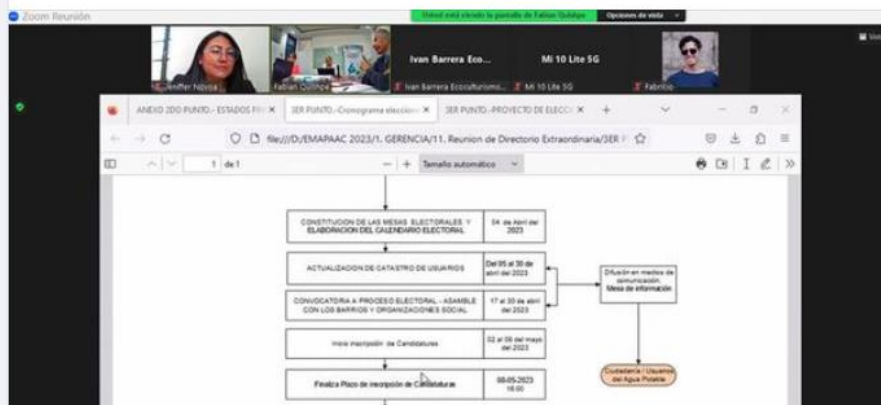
Zoom Reunión

Usted está viendo la pantalla de Fabian Quishpe   Opciones de vista

Ivan Barrera Eco...   Mi 10 Lite 5G

Jeniffer Noboa   Fabian Quishpe   Ivan Barrera Ecoculturismo...   Mi 10 Lite 5G   Fabricio

ANEXO 2DO PUNTO.- ESTADOS FI ×   3ER PUNTO.-Cronograma eleccion ×   3ER PUNTO.-PROYECTO DE ELECCI ×   +

file:///D:/EMAPAAC 2023/1. GERENCIA/11. Reunion de Directorio Extraordinaria/3ER P

1 de 1   Tamaño automático

| CONSTITUCION DE LAS MESAS ELECTORALES Y ELABORACION DEL CALENDARIO ELECTORAL | 04 de Abril del 2023 |
|---|---|
| ACTUALIZACION DE CATASTRO DE USUARIOS | Del 05 al 30 de abril del 2023 |
| CONVOCATORIA A PROCESO ELECTORAL - ASAMBLE CON LOS BARRIOS Y ORGANIZACIONES SOCIAL | 17 al 30 de abril del 2023 |
| Inicio inscripción de Candidaturas | 02 al 08 del mayo del 2023 |
| Finaliza Plazo de inscripción de Candidaturas | 08-05-2023 16:00 |

Difusión en medios de comunicación, Mesa de información

Ciudadanía / Usuarios del Agua Potable